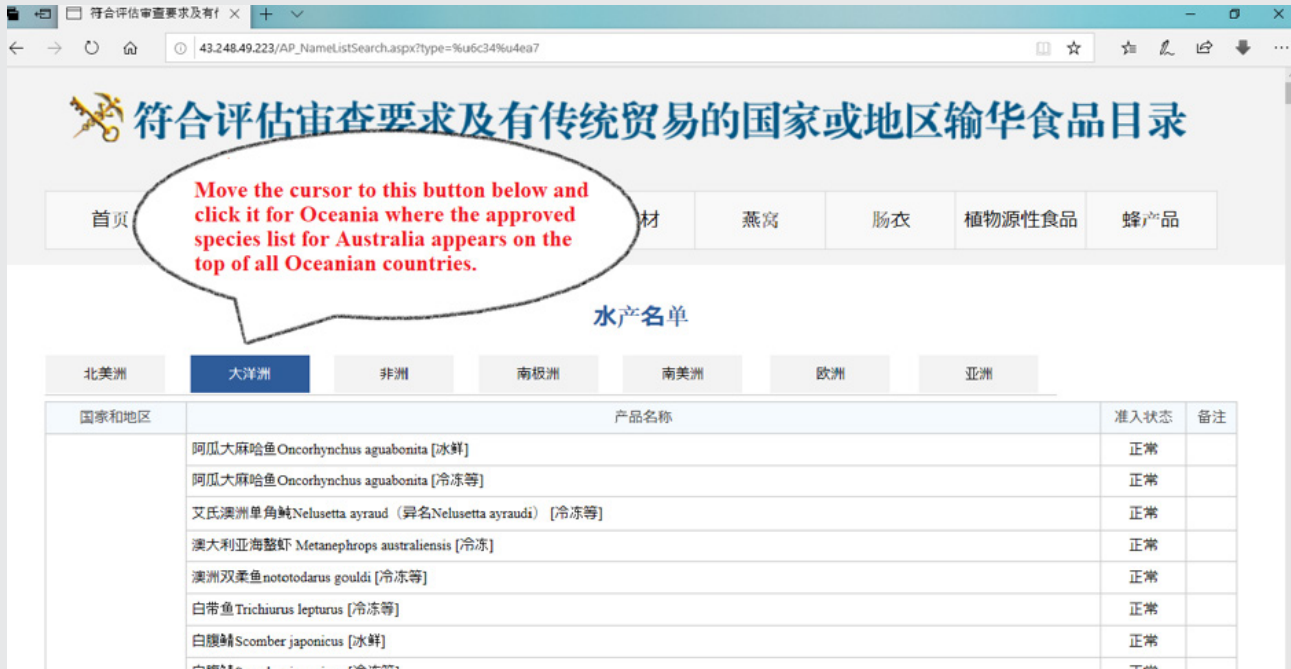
符合评估审查要求及有亻 ×

43.248.49.223/AP_NameListSearch.aspx?type=%u6c34%u4ea7

符合评估审查要求及有传统贸易的国家或地区输华食品目录

首页

Move the cursor to this button below and click it for Oceania where the approved species list for Australia appears on the top of all Oceanian countries.

材 | 燕窝 | 肠衣 | 植物源性食品 | 蜂产品

水产名单

北美洲 | 大洋洲 | 非洲 | 南极洲 | 南美洲 | 欧洲 | 亚洲

| 国家和地区 | 产品名称 | 准入状态 | 备注 |
|---|---|---|---|
| | 阿瓜大麻哈鱼Oncorhynchus aguabonita [冰鲜] | 正常 | |
| | 阿瓜大麻哈鱼Oncorhynchus aguabonita [冷冻等] | 正常 | |
| | 艾氏澳洲单角鲀Nelusetta ayraud（异名Nelusetta ayraudi）[冷冻等] | 正常 | |
| | 澳大利亚海螯虾 Metanephrops australiensis [冷冻] | 正常 | |
| | 澳洲双柔鱼nototodarus gouldi [冷冻等] | 正常 | |
| | 白带鱼Trichiurus lepturus [冷冻等] | 正常 | |
| | 白腹鲭Scomber japonicus [冰鲜] | 正常 | |
| | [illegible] | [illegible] | |